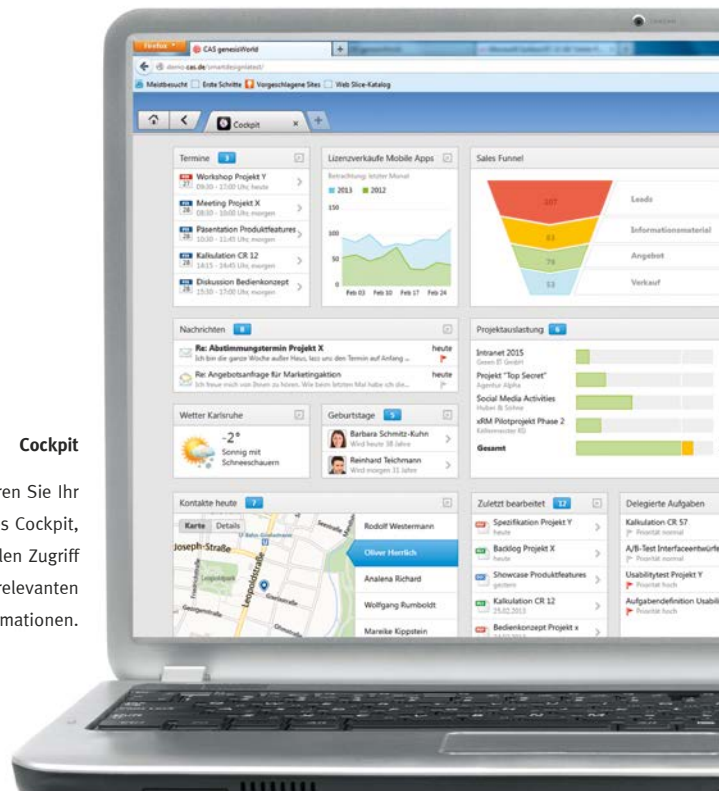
Cockpit

ren Sie Ihr s Cockpit, len Zugriff relevanten mationen.

Firefox CAS genesisWorld

demo.cas.de/smartdesign/latest/

Meistbesucht Erste Schritte Vorgeschlagene Sites Web Slice-Katalog

Cockpit ×

Termine 5

Workshop Projekt Y 09:30 - 10:00 Uhr, heute

Meeting Projekt X 08:30 - 10:00 Uhr, morgen

Päsentation Produktfeatures 10:30 - 11:45 Uhr, morgen

Kalkulation CR 12 14:15 - 16:45 Uhr, morgen

Diskussion Bedienkonzept 15:30 - 17:00 Uhr, morgen

Lizenzverkäufe Mobile Apps

Betrachtung: letzter Monat

2013 2012

150

100

50

Feb 03 Feb 10 Feb 17 Feb 24

Sales Funnel

107 Leads

83 Informationsmaterial

79 Angebot

53 Verkauf

Nachrichten 8

Re: Abstimmungstermin Projekt X heute
Ich bin die ganze Woche außer Haus, lass uns den Termin auf Anfang ...

Re: Angebotsanfrage für Marketingaktion heute
Ich freue mich von Ihnen zu hören. Wie beim letzten Mal habe ich die...

Projektauslastung 6

Intranet 2015 Green IT GmbH

Projekt "Top Secret" Agentur Alpha

Social Media Activities Huber & Söhne

xRM Pilotprojekt Phase 2 Kellermeister KG

Gesamt

Wetter Karlsruhe

-2°
Sonnig mit Schneeschauern

Geburtstage 5

Barbara Schmitz-Kuhn Wird heute 38 Jahre

Reinhard Teichmann Wird morgen 31 Jahre

Kontakte heute 7

Karte Details

Joseph-Straße

Rodolf Westermann

Oliver Herrlich

Analena Richard

Wolfgang Rumboldt

Mareike Kippstein

Zuletzt bearbeitet 12

Spezifikation Projekt Y heute

Backlog Projekt X heute

Showcase Produktfeatures gestern

Kalkulation CR 12 25.02.2013

Bedienkonzept Projekt x

Delegierte Aufgaben

Kalkulation CR 57 Priorität normal

A/B-Test Interfaceentwürfe Priorität normal

Usabilitytest Projekt Y Priorität hoch

Aufgabendefinition Usabili Priorität hoch